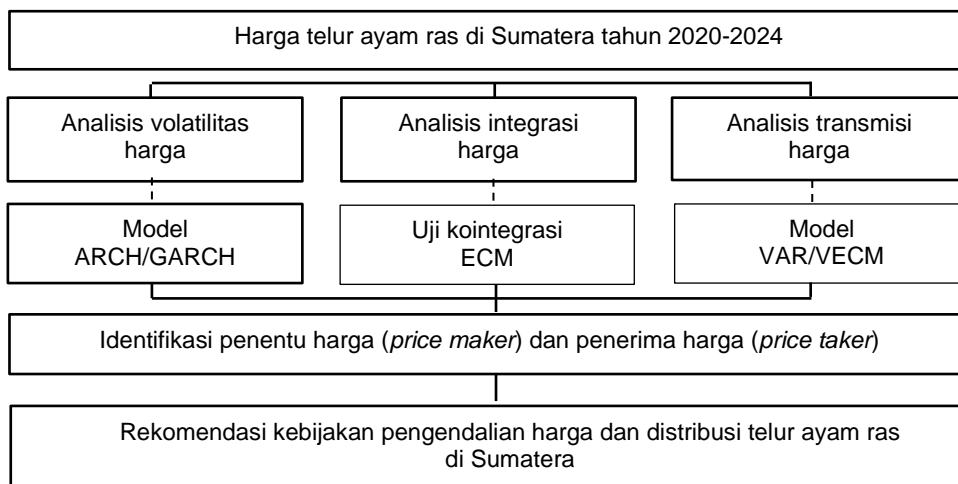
Harga telur ayam ras di Sumatera tahun 2020-2024

Analisis volatilitas harga

Analisis integrasi harga

Analisis transmisi harga

Model ARCH/GARCH

Uji kointegrasi ECM

Model VAR/VECM

Identifikasi penentu harga (*price maker*) dan penerima harga (*price taker*)

Rekomendasi kebijakan pengendalian harga dan distribusi telur ayam ras di Sumatera